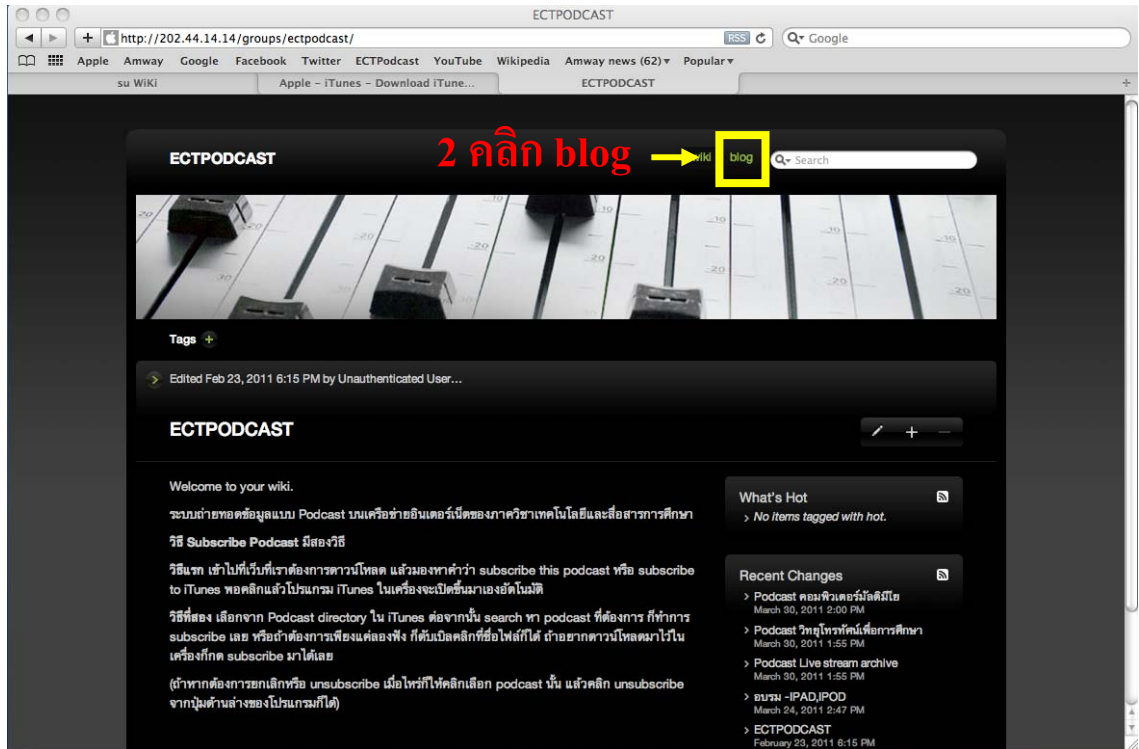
ECTPODCAST

http://202.44.14.14/groups/ectpodcast/ RSS Google

Apple Amway Google Facebook Twitter ECTPodcast YouTube Wikipedia Amway news (62) Popular

su WiKi | Apple – iTunes – Download iTune... | ECTPODCAST

ECTPODCAST

2 คลิก blog

wiki blog Search

Tags

Edited Feb 23, 2011 6:15 PM by Unauthenticated User...

ECTPODCAST

Welcome to your wiki.

ระบบถ่ายทอดข้อมูลแบบ Podcast บนเครือข่ายอินเตอร์เน็ตของภาควิชาเทคโนโลยีและสื่อสารการศึกษา

วิธี Subscribe Podcast มีสองวิธี

วิธีแรก เข้าไปที่เว็บที่เราต้องการดาวน์โหลด แล้วมองหาคำว่า subscribe this podcast หรือ subscribe to iTunes พอคลิกแล้วโปรแกรม iTunes ในเครื่องจะเปิดขึ้นมาเองอัตโนมัติ

วิธีที่สอง เลือกจาก Podcast directory ใน iTunes ต่อจากนั้น search หา podcast ที่ต้องการ ก็ทำการ subscribe เลย หรือถ้าต้องการเพียงแค่ลองฟัง ก็ดับเบิลคลิกที่ชื่อไฟล์ก็ได้ ถ้าอยากดาวน์โหลดมาไว้ในเครื่องก็กด subscribe มาได้เลย

(ถ้าหากต้องการยกเลิกหรือ unsubscribe เมื่อไหร่ก็ให้คลิกเลือก podcast นั้น แล้วคลิก unsubscribe จากปุ่มด้านล่างของโปรแกรมก็ได้)

What's Hot
No items tagged with hot.

Recent Changes
Podcast คอมพิวเตอร์มัลติมีเดีย
March 30, 2011 2:00 PM
Podcast วิทยุโทรทัศน์เพื่อการศึกษา
March 30, 2011 1:55 PM
Podcast Live stream archive
March 30, 2011 1:55 PM
อบรม -IPAD,IPOD
March 24, 2011 2:47 PM
ECTPODCAST
February 23, 2011 6:15 PM